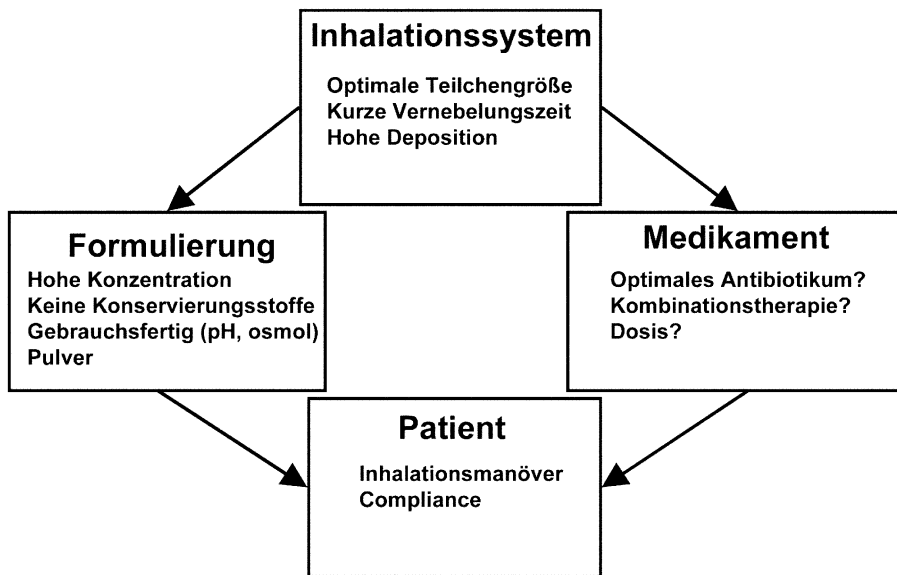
Inhalationssystem

Optimale Teilchengröße
Kurze Vernebelungszeit
Hohe Deposition

Formulierung

Hohe Konzentration
Keine Konservierungsstoffe
Gebrauchsfertig (pH, osmol)
Pulver

Medikament

Optimales Antibiotikum?
Kombinationstherapie?
Dosis?

Patient

Inhalationsmanöver
Compliance